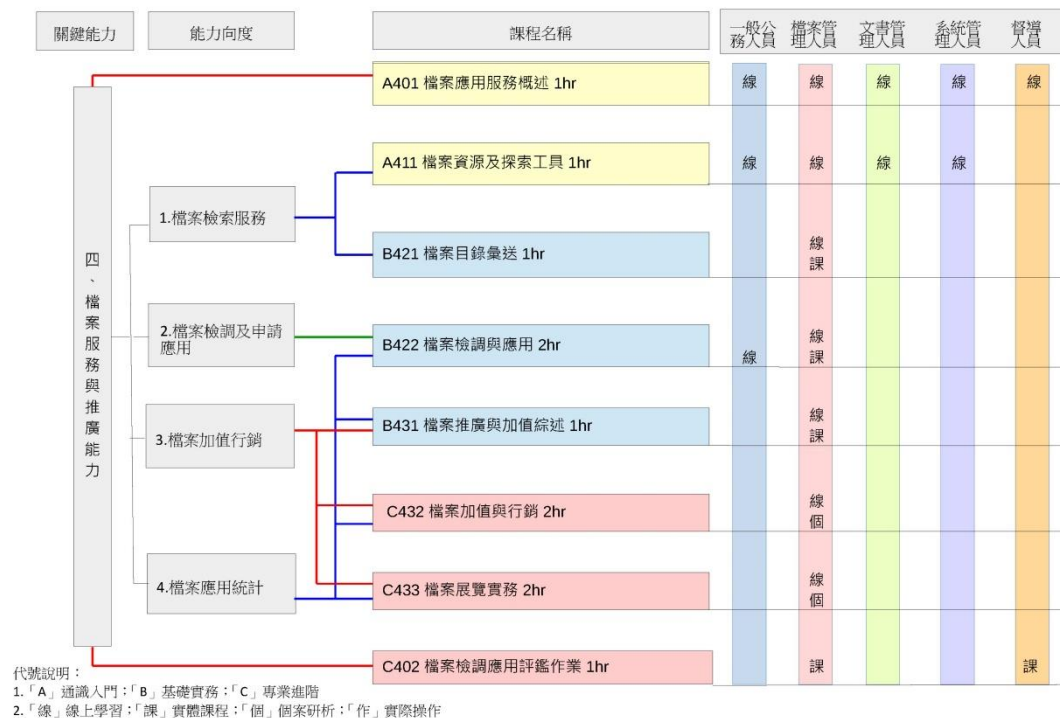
| 關鍵能力 | 能力向度 | 課程名稱 | 一般公務人員 | 檔案管理人員 | 文書管理人員 | 系統管理人員 | 督導人員 |
|---|---|---|---|---|---|---|---|
| 四、檔案服務與推廣能力 | | A401 檔案應用服務概述 1hr | 線 | 線 | 線 | 線 | 線 |
| | 1.檔案檢索服務 | A411 檔案資源及探索工具 1hr | 線 | 線 | 線 | 線 | |
| | 1.檔案檢索服務 | B421 檔案目錄彙送 1hr | | 線 課 | | | |
| | 2.檔案檢調及申請應用 | B422 檔案檢調與應用 2hr | 線 | 線 課 | | | |
| | 3.檔案加值行銷 | B431 檔案推廣與加值綜述 1hr | | 線 課 | | | |
| | 3.檔案加值行銷 | C432 檔案加值與行銷 2hr | | 線 個 | | | |
| | 4.檔案應用統計 | C433 檔案展覽實務 2hr | | 線 個 | | | |
| | | C402 檔案檢調應用評鑑作業 1hr | | 課 | | | 課 |

代號說明：
1.「A」通識入門；「B」基礎實務；「C」專業進階
2.「線」線上學習；「課」實體課程；「個」個案研析；「作」實際操作